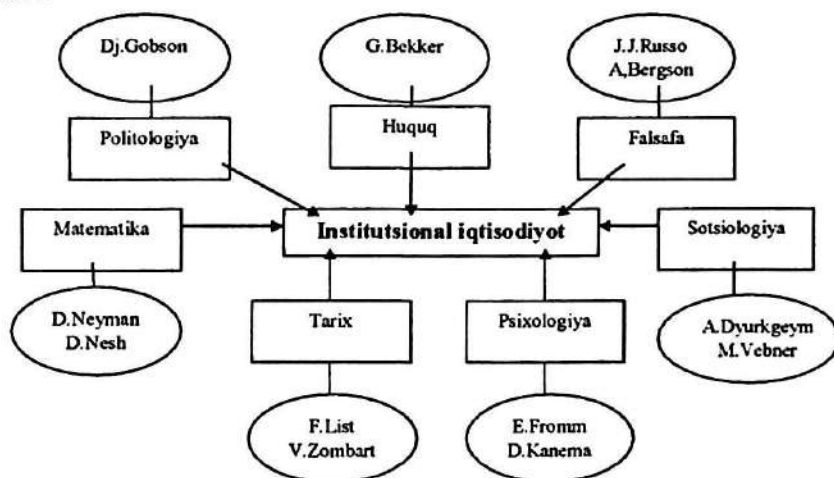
Dj.Gobson

G.Bekker

J.J.Russo
A,Bergson

Politologiya

Huquq

Falsafa

Matematika

Institutsional iqtisodiyot

Sotsiologiya

D.Neyman
D.Nesh

Tarix

Psixologiya

A.Dyurkgeym
M.Vebner

F.List
V.Zombart

E.Fromm
D.Kanema